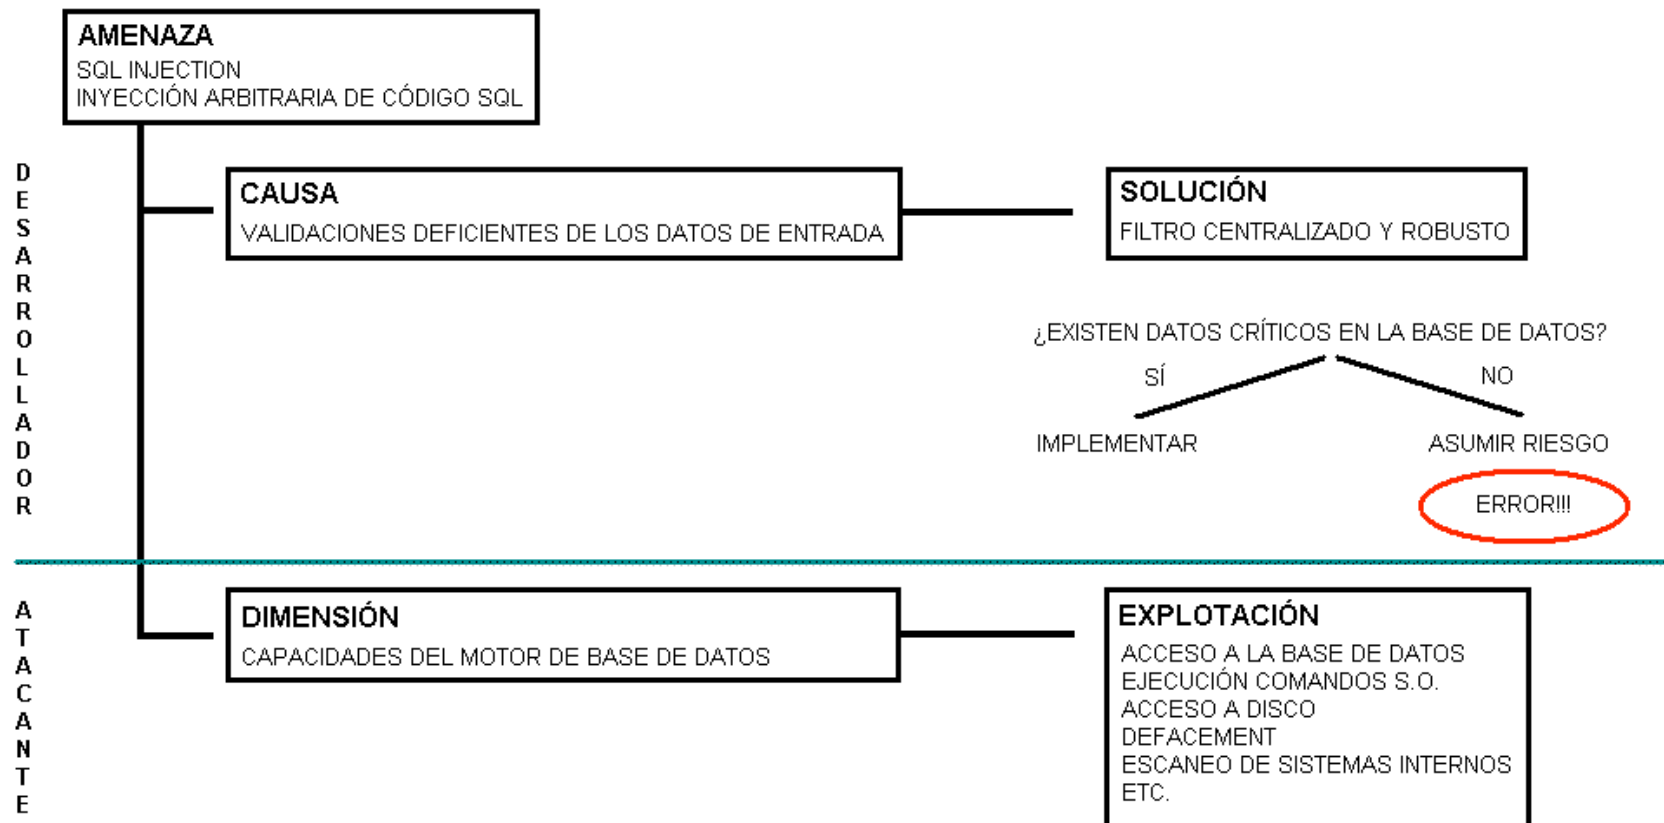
AMENAZA
SQL INJECTION
INYECCIÓN ARBITRARIA DE CÓDIGO SQL

D
E
S
A
R
R
O
L
L
A
D
O
R

CAUSA
VALIDACIONES DEFICIENTES DE LOS DATOS DE ENTRADA

SOLUCIÓN
FILTRO CENTRALIZADO Y ROBUSTO

¿EXISTEN DATOS CRÍTICOS EN LA BASE DE DATOS?
SÍ
NO
IMPLEMENTAR
ASUMIR RIESGO
ERROR!!!

A
T
A
C
A
N
T
E

DIMENSIÓN
CAPACIDADES DEL MOTOR DE BASE DE DATOS

EXPLOTACIÓN
ACCESO A LA BASE DE DATOS
EJECUCIÓN COMANDOS S.O.
ACCESO A DISCO
DEFACEMENT
ESCANEO DE SISTEMAS INTERNOS
ETC.